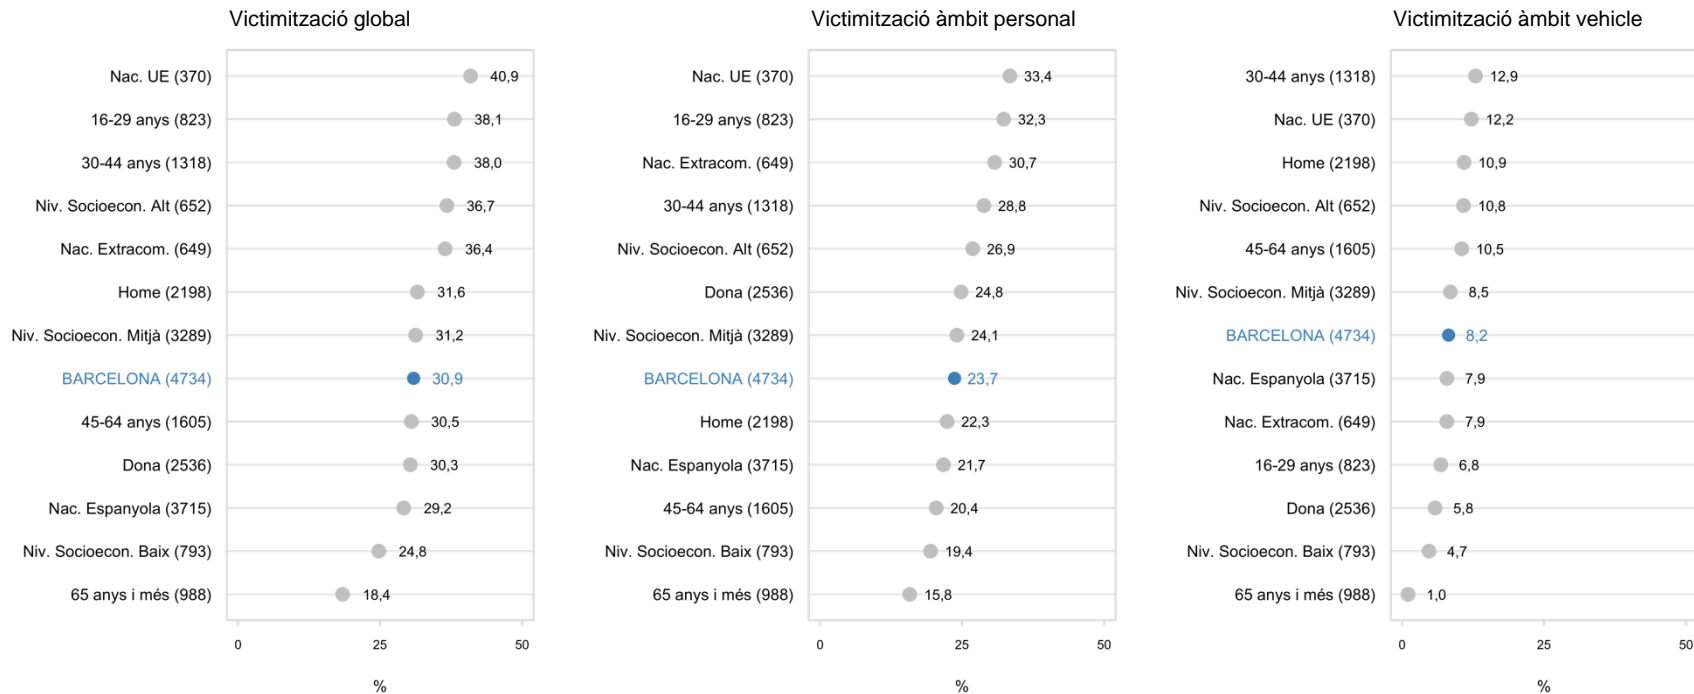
Victimització global

Nac. UE (370) 40,9
16-29 anys (823) 38,1
30-44 anys (1318) 38,0
Niv. Socioecon. Alt (652) 36,7
Nac. Extracom. (649) 36,4
Home (2198) 31,6
Niv. Socioecon. Mitjà (3289) 31,2
BARCELONA (4734) 30,9
45-64 anys (1605) 30,5
Dona (2536) 30,3
Nac. Espanyola (3715) 29,2
Niv. Socioecon. Baix (793) 24,8
65 anys i més (988) 18,4

0 25 50
%

Victimització àmbit personal

Nac. UE (370) 33,4
16-29 anys (823) 32,3
Nac. Extracom. (649) 30,7
30-44 anys (1318) 28,8
Niv. Socioecon. Alt (652) 26,9
Dona (2536) 24,8
Niv. Socioecon. Mitjà (3289) 24,1
BARCELONA (4734) 23,7
Home (2198) 22,3
Nac. Espanyola (3715) 21,7
45-64 anys (1605) 20,4
Niv. Socioecon. Baix (793) 19,4
65 anys i més (988) 15,8

0 25 50
%

Victimització àmbit vehicle

30-44 anys (1318) 12,9
Nac. UE (370) 12,2
Home (2198) 10,9
Niv. Socioecon. Alt (652) 10,8
45-64 anys (1605) 10,5
Niv. Socioecon. Mitjà (3289) 8,5
BARCELONA (4734) 8,2
Nac. Espanyola (3715) 7,9
Nac. Extracom. (649) 7,9
16-29 anys (823) 6,8
Dona (2536) 5,8
Niv. Socioecon. Baix (793) 4,7
65 anys i més (988) 1,0

0 25 50
%